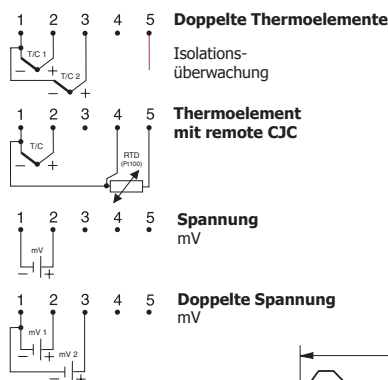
1 2 3 4 5

T/C 1

− +

T/C 2

− +

**Doppelte Thermoelemente**

Isolationsüberwachung

1 2 3 4 5

T/C

− +

RTD (Pt100)

**Thermoelement mit remote CJC**

1 2 3 4 5

mV

− +

**Spannung**
mV

1 2 3 4 5

mV 1

− +

mV 2

− +

**Doppelte Spannung**
mV